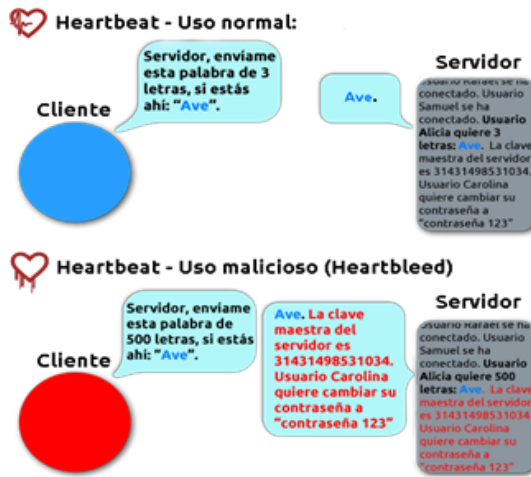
Heartbeat - Uso normal:

Servidor, envíame esta palabra de 3 letras, si estás ahí: "Ave".

Cliente

Ave.

Servidor

Usuario Rafael se ha conectado. Usuario Samuel se ha conectado. Usuario Alicia quiere 3 letras: Ave. La clave maestra del servidor es 31431498531034. Usuario Carolina quiere cambiar su contraseña a "contraseña 123"

Heartbeat - Uso malicioso (Heartbleed)

Servidor, envíame esta palabra de 500 letras, si estás ahí: "Ave".

Cliente

Ave. La clave maestra del servidor es 31431498531034. Usuario Carolina quiere cambiar su contraseña a "contraseña 123"

Servidor

Usuario Rafael se ha conectado. Usuario Samuel se ha conectado. Usuario Alicia quiere 500 letras: Ave. La clave maestra del servidor es 31431498531034. Usuario Carolina quiere cambiar su contraseña a "contraseña 123"